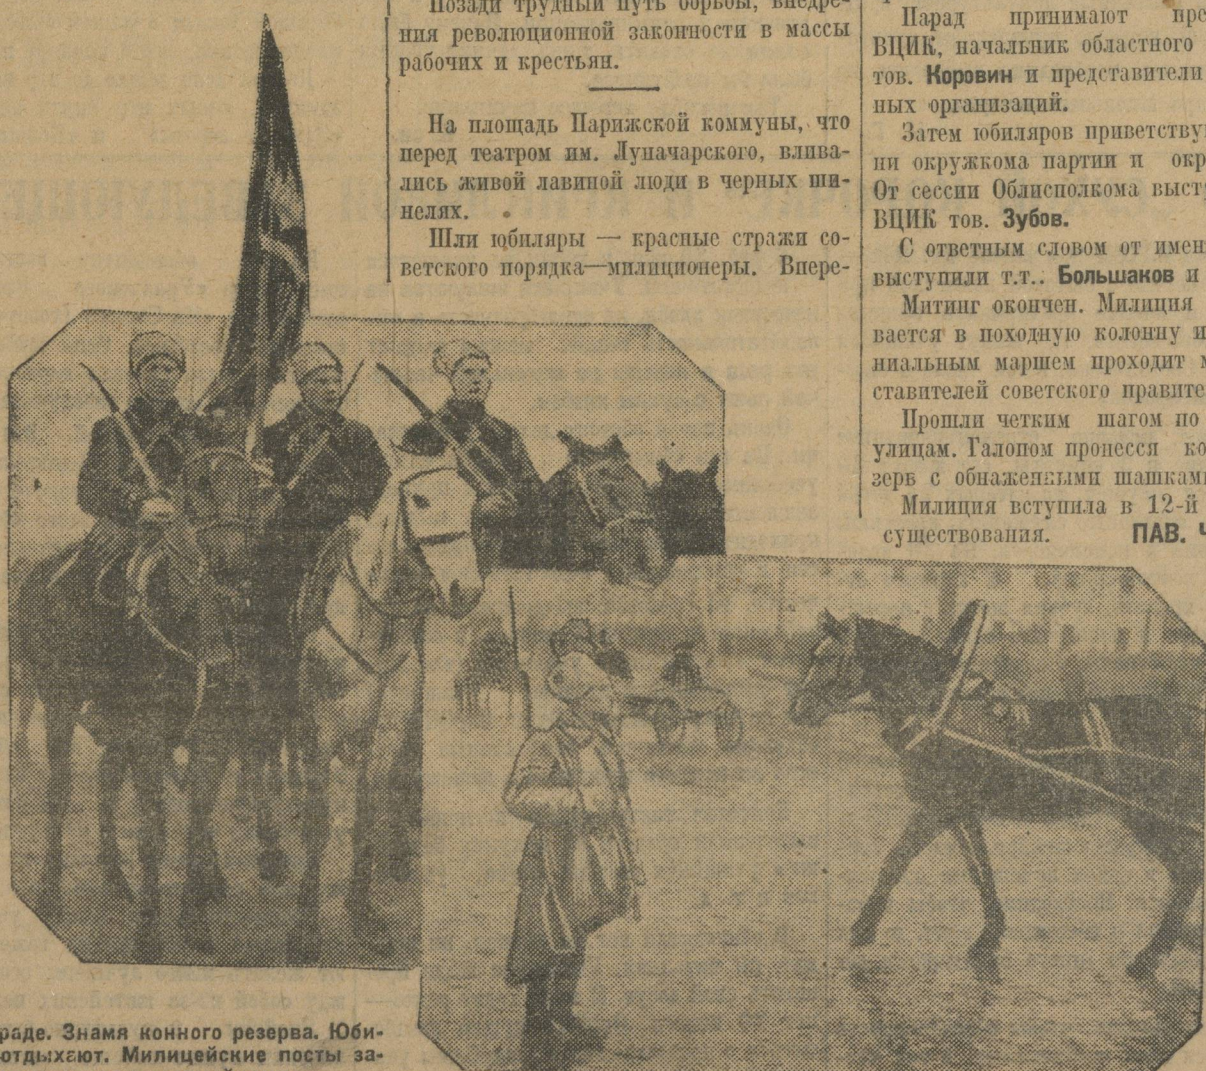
Позади трудный путь борьбы, внедрения революционной законности в массы рабочих и крестьян.

На площадь Парижской коммуны, что перед театром им. Луначарского, вливались живой лавиной люди в черных шинелях.

Шли юбиляры — красные стражи советского порядка—милиционеры. Вперe-

Парад принимают пре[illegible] ВЦИК, начальник областного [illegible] тов. Коровин и представители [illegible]ных организаций.

Затем юбиляров приветству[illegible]ни окружкома партии и окр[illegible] От сессии Облисполкома выст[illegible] ВЦИК тов. Зубов.

С ответным словом от имен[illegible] выступили т.т.. Большаков и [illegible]

Митинг окончен. Милиция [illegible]вается в походную колонну и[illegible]ниальным маршем проходит м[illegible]ставителей советского правите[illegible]

Прошли четким шагом по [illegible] улицам. Галопом пронесся ко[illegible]зерв с обнаженными шашкам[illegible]

Милиция вступила в 12-й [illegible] существования. ПАВ. Ч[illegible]

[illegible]раде. Знамя конного резерва. Юби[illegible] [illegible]отдыхают. Милицейские посты за-